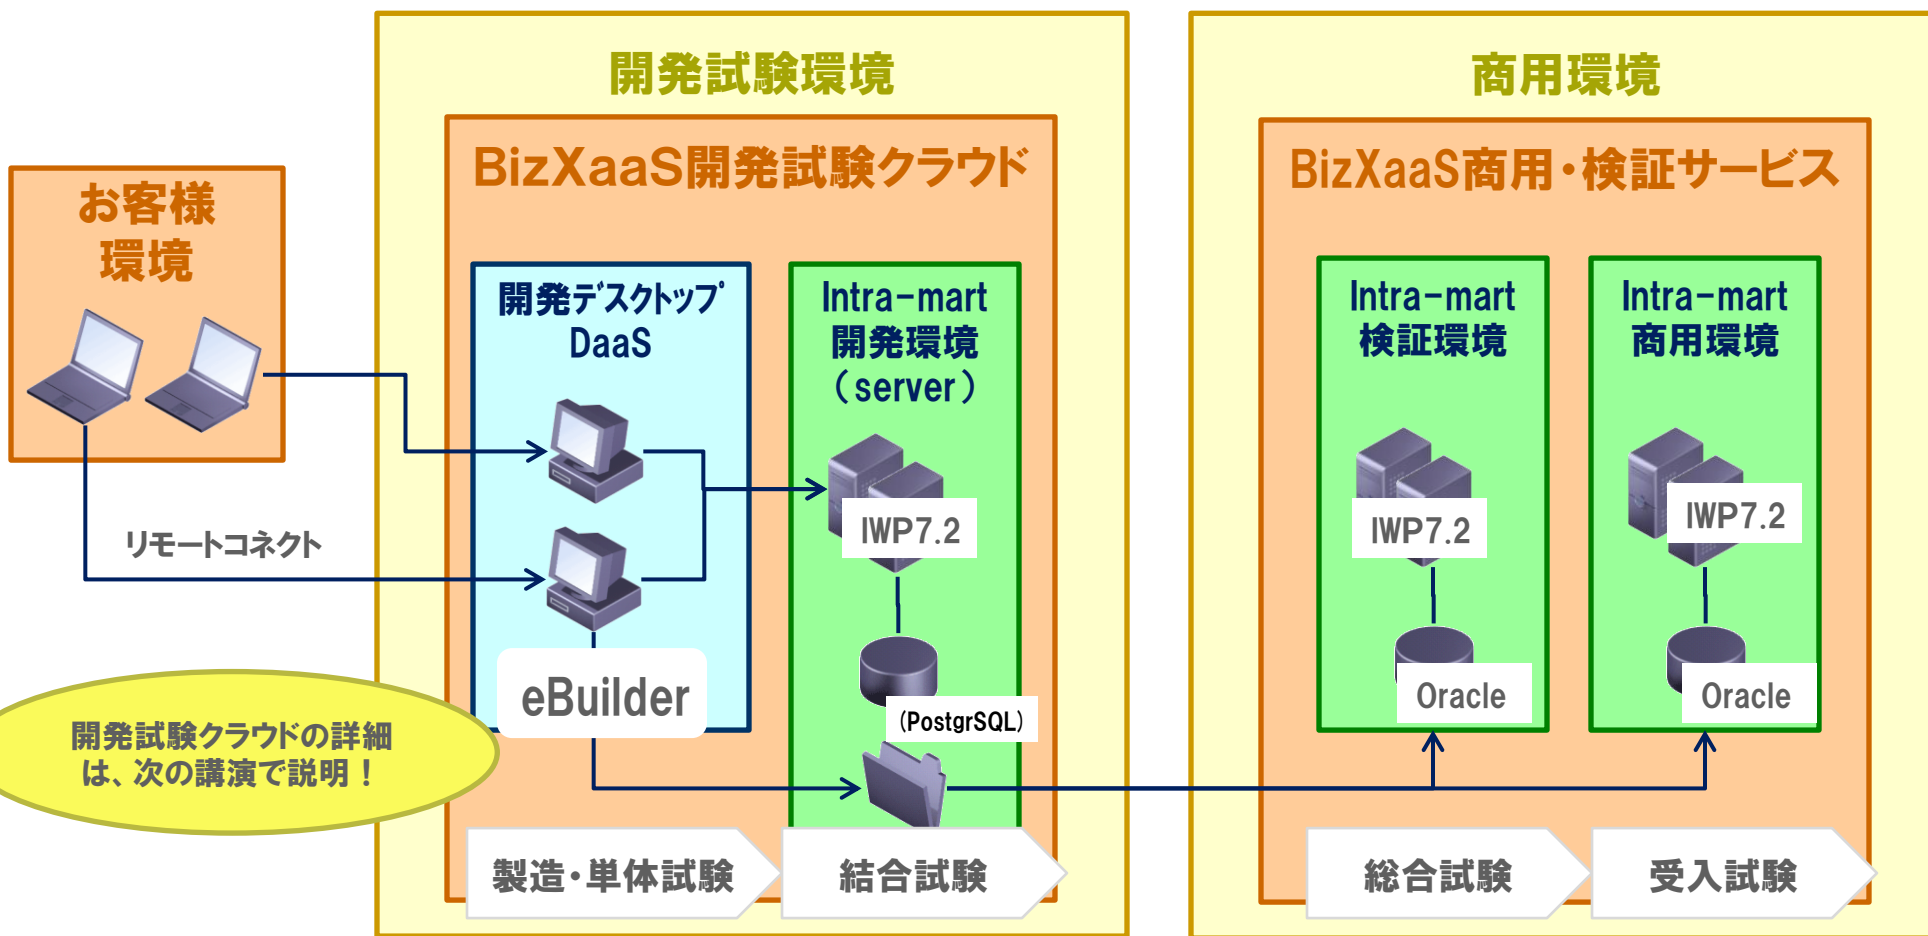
開発試験環境

商用環境

お客様
環境

BizXaaS開発試験クラウド

BizXaaS商用・検証サービス

開発デスクトップ
DaaS

Intra-mart
開発環境
(server)

Intra-mart
検証環境

Intra-mart
商用環境

リモートコネクト

IWP7.2

IWP7.2

IWP7.2

eBuilder

(PostgrSQL)

Oracle

Oracle

開発試験クラウドの詳細
は、次の講演で説明！

製造・単体試験

結合試験

総合試験

受入試験